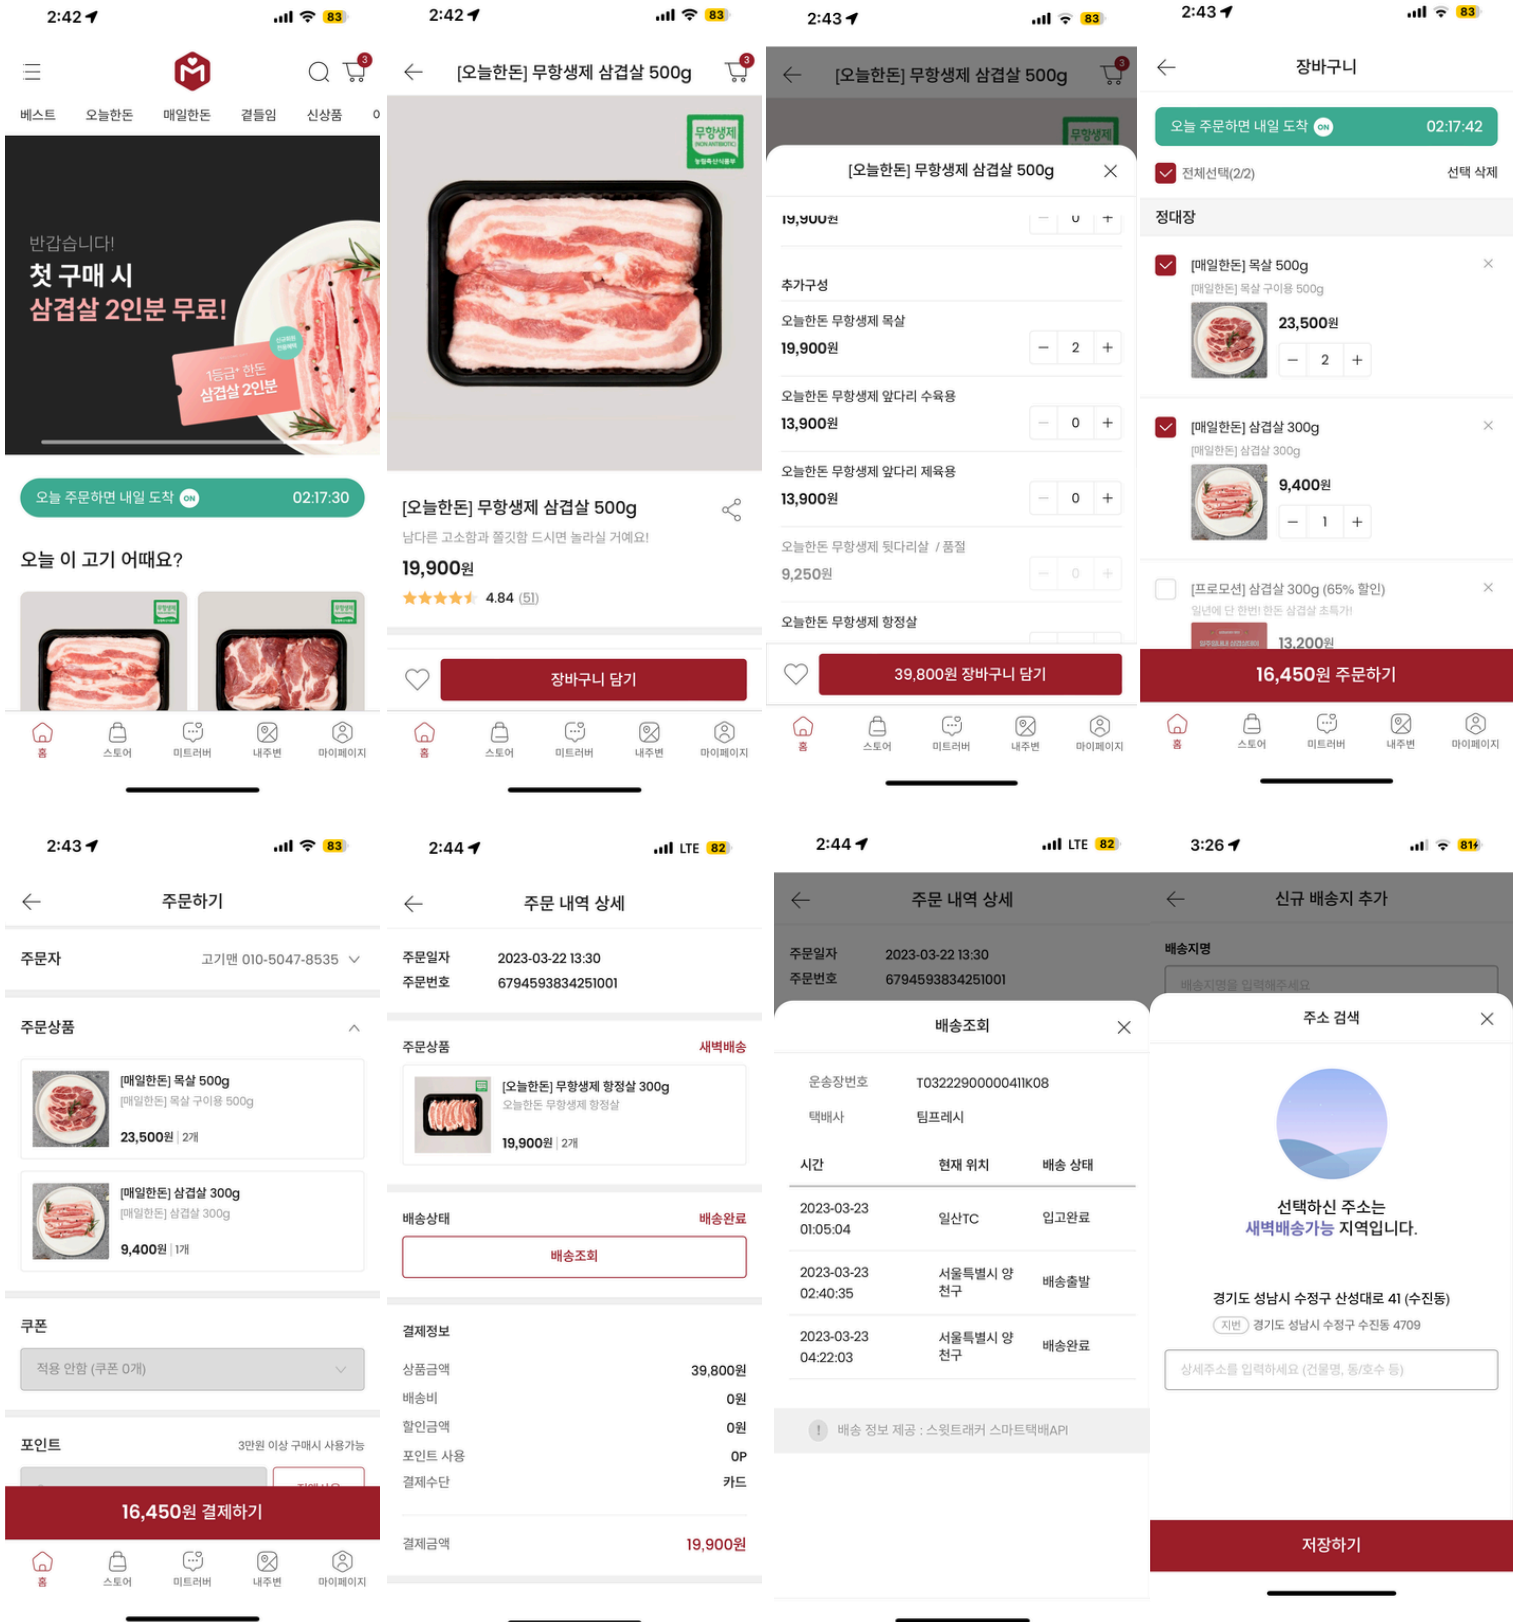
2:42 83

베스트 오늘한돈 매일한돈 곁들임 신상품

반갑습니다!
첫 구매 시
삼겹살 2인분 무료!

1등급 한돈 삼겹살 2인분

오늘 주문하면 내일 도착 ON 02:17:30

오늘 이 고기 어때요?

홈 스토어 미트러버 내주변 마이페이지

2:42 83

[오늘한돈] 무항생제 삼겹살 500g

무항생제

[오늘한돈] 무항생제 삼겹살 500g
남다른 고소함과 쫄깃함 드시면 놀라실 거예요!
19,900원
4.84 (51)

장바구니 담기

홈 스토어 미트러버 내주변 마이페이지

2:43 83

[오늘한돈] 무항생제 삼겹살 500g

[오늘한돈] 무항생제 삼겹살 500g

19,900원 0

추가구성
오늘한돈 무항생제 목살
19,900원 2
오늘한돈 무항생제 앞다리 수육용
13,900원 0
오늘한돈 무항생제 앞다리 제육용
13,900원 0
오늘한돈 무항생제 뒷다리살 / 품절
9,250원 0
오늘한돈 무항생제 항정살

39,800원 장바구니 담기

홈 스토어 미트러버 내주변 마이페이지

2:43 83

장바구니

오늘 주문하면 내일 도착 ON 02:17:42

전체선택(2/2) 선택 삭제

정대장

[매일한돈] 목살 500g
[매일한돈] 목살 구이용 500g
23,500원
2

[매일한돈] 삼겹살 300g
[매일한돈] 삼겹살 300g
9,400원
1

[프로모션] 삼겹살 300g (65% 할인)
일년에 단 한번! 한돈 삼겹살 초특가!
13,200원

16,450원 주문하기

홈 스토어 미트러버 내주변 마이페이지

2:43 83

주문하기

주문자 고기맨 010-5047-8535

주문상품

[매일한돈] 목살 500g
[매일한돈] 목살 구이용 500g
23,500원 | 2개

[매일한돈] 삼겹살 300g
[매일한돈] 삼겹살 300g
9,400원 | 1개

쿠폰
적용 안함 (쿠폰 0개)

포인트 3만원 이상 구매시 사용가능

16,450원 결제하기

홈 스토어 미트러버 내주변 마이페이지

2:44 LTE 82

주문 내역 상세

주문일자 2023-03-22 13:30
주문번호 6794593834251001

주문상품 새벽배송

[오늘한돈] 무항생제 항정살 300g
오늘한돈 무항생제 항정살
19,900원 | 2개

배송상태 배송완료
배송조회

결제정보
상품금액 39,800원
배송비 0원
할인금액 0원
포인트 사용 0P
결제수단 카드

결제금액 19,900원

2:44 LTE 82

주문 내역 상세

주문일자 2023-03-22 13:30
주문번호 6794593834251001

배송조회

운송장번호 T0322290000041IK08
택배사 팀프레시

| 시간 | 현재 위치 | 배송 상태 |
|---|---|---|
| 2023-03-23 01:05:04 | 일산TC | 입고완료 |
| 2023-03-23 02:40:35 | 서울특별시 양천구 | 배송출발 |
| 2023-03-23 04:22:03 | 서울특별시 양천구 | 배송완료 |

배송 정보 제공 : 스윗트래커 스마트택배API

3:26 81

신규 배송지 추가

배송지명
배송지명을 입력해주세요

주소 검색

선택하신 주소는
새벽배송가능 지역입니다.

경기도 성남시 수정구 산성대로 41 (수진동)
지번 경기도 성남시 수정구 수진동 4709

상세주소를 입력하세요 (건물명, 동/호수 등)

저장하기